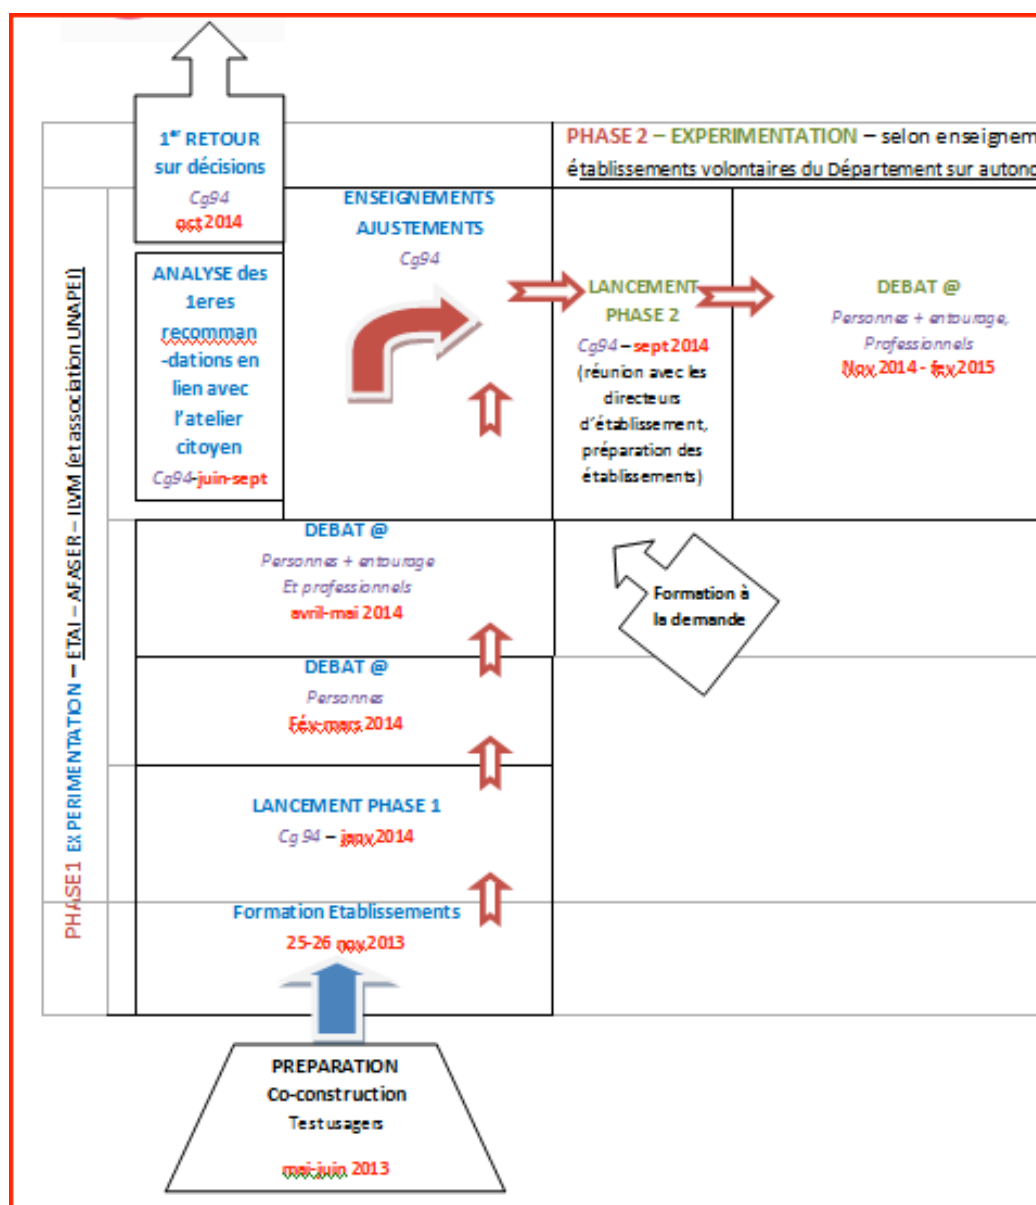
$1^{er}$ RETOUR sur décisions

Cg94

oct 2014

PHASE 2 – EXPERIMENTATION – selon enseignem

établissements volontaires du Département sur autono

PHASE1 EXPERIMENTATION – ETAI – AFASER – ILVM (et association UNAPEI)

ANALYSE des 1eres recommandations en lien avec l'atelier citoyen

Cg94-juin-sept

ENSEIGNEMENTS AJUSTEMENTS

Cg94

LANCEMENT PHASE 2

Cg94 – sept 2014

(réunion avec les directeurs d'établissement, préparation des établissements)

DEBAT @

Personnes + entourage, Professionnels

Nov 2014 - fev 2015

DEBAT @

Personnes + entourage

Et professionnels

avril-mai 2014

Formation à la demande

DEBAT @

Personnes

Fév-mars 2014

LANCEMENT PHASE 1

Cg 94 – janv 2014

Formation Etablissements

25-26 nov 2013

PREPARATION

Co-construction

Test usagers

mai-juin 2013